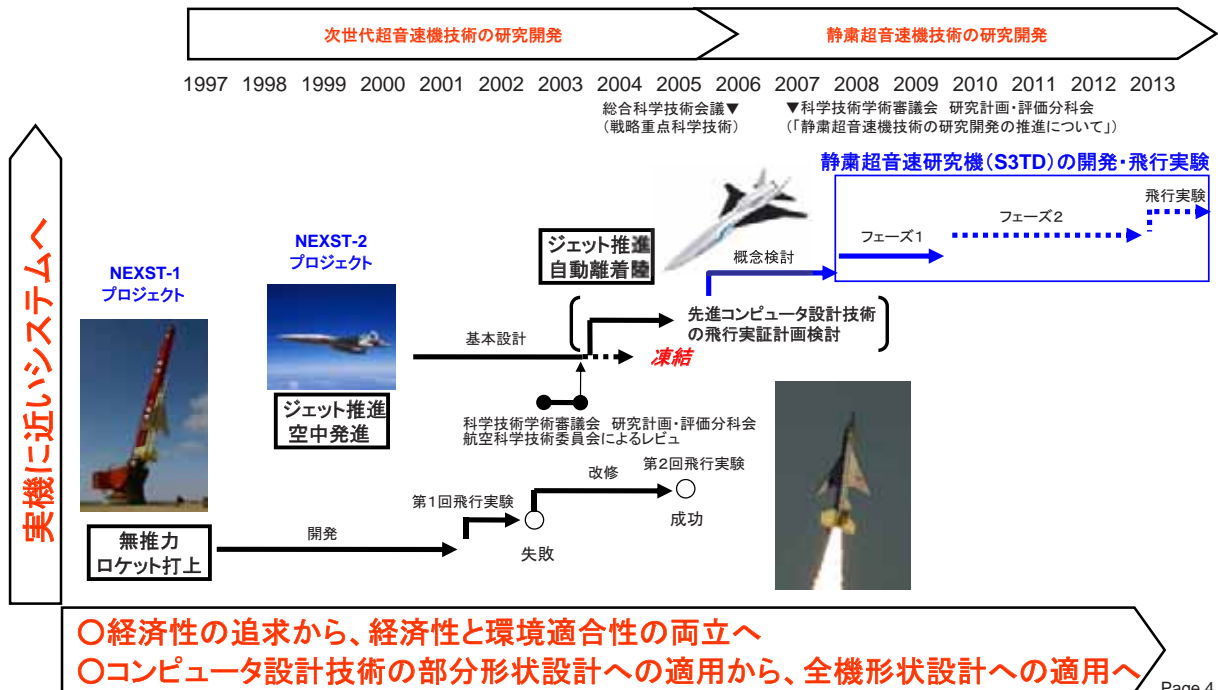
次世代超音速機技術の研究開発

静粛超音速機技術の研究開発

1997 1998 1999 2000 2001 2002 2003 2004 2005 2006 2007 2008 2009 2010 2011 2012 2013

総合科学技術会議▼
（戦略重点科学技術）

▼科学技術学術審議会 研究計画・評価分科会
（「静粛超音速機技術の研究開発の推進について」）

静粛超音速研究機（S3TD）の開発・飛行実験

実機に近いシステムへ

NEXST-1
プロジェクト

NEXST-2
プロジェクト

ジェット推進
自動離着陸

概念検討

フェーズ１

フェーズ２

飛行実験

基本設計

先進コンピュータ設計技術
の飛行実証計画検討

凍結

ジェット推進
空中発進

科学技術学術審議会 研究計画・評価分科会
航空科学技術委員会によるレビュ

改修

第2回飛行実験

第1回飛行実験

成功

無推力
ロケット打上

開発

失敗

〇経済性の追求から、経済性と環境適合性の両立へ
〇コンピュータ設計技術の部分形状設計への適用から、全機形状設計への適用へ

Page 4